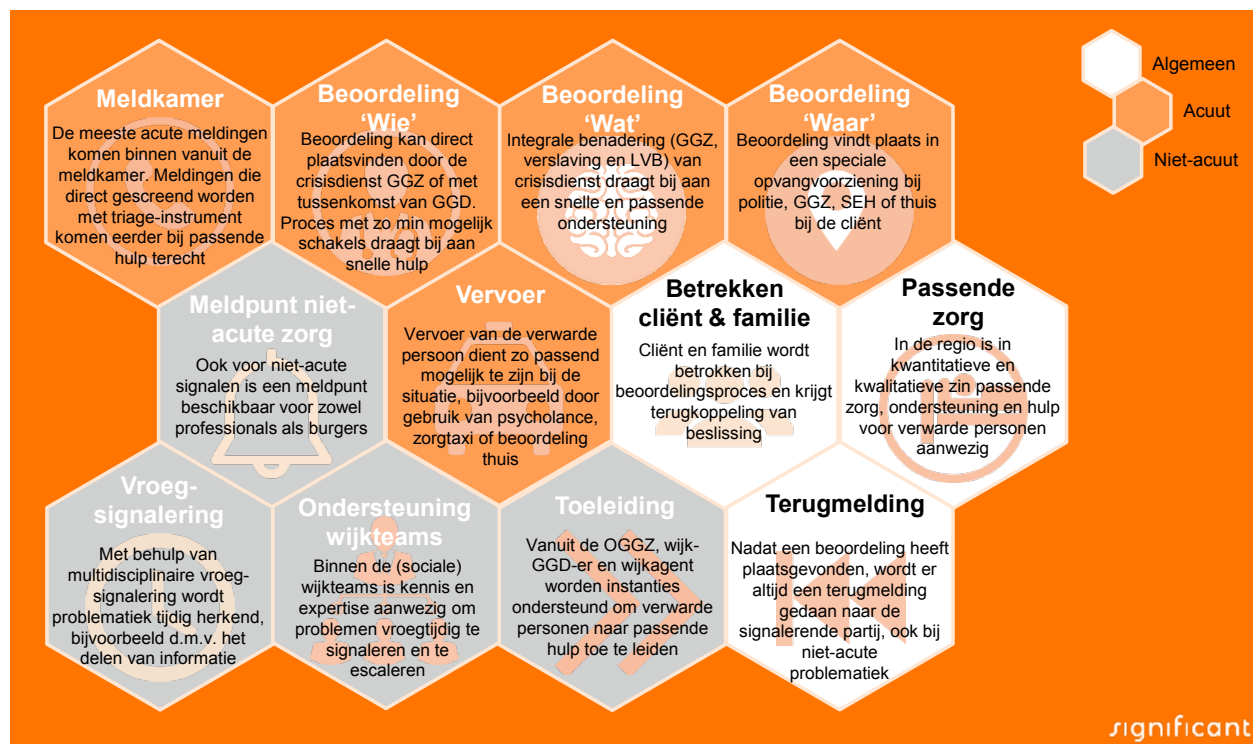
Algemeen

Acuut

Niet-acuut

Meldkamer

De meeste acute meldingen komen binnen vanuit de meldkamer. Meldingen die direct gescreend worden met triage-instrument komen eerder bij passende hulp terecht

Beoordeling 'Wie'

Beoordeling kan direct plaatsvinden door de crisisdienst GGZ of met tussenkomst van GGD. Proces met zo min mogelijk schakels draagt bij aan snelle hulp

Beoordeling 'Wat'

Integrale benadering (GGZ, verslaving en LVB) van crisisdienst draagt bij aan een snelle en passende ondersteuning

Beoordeling 'Waar'

Beoordeling vindt plaats in een speciale opvangvoorziening bij politie, GGZ, SEH of thuis bij de cliënt

Meldpunt niet-acute zorg

Ook voor niet-acute signalen is een meldpunt beschikbaar voor zowel professionals als burgers

Vervoer

Vervoer van de verwarde persoon dient zo passend mogelijk te zijn bij de situatie, bijvoorbeeld door gebruik van psycholance, zorgtaxi of beoordeling thuis

Betrekken cliënt & familie

Cliënt en familie wordt betrokken bij beoordelingsproces en krijgt terugkoppeling van beslissing

Passende zorg

In de regio is in kwantitatieve en kwalitatieve zin passende zorg, ondersteuning en hulp voor verwarde personen aanwezig

Vroeg-signalering

Met behulp van multidisciplinaire vroeg-signalering wordt problematiek tijdig herkend, bijvoorbeeld d.m.v. het delen van informatie

Ondersteuning wijkteams

Binnen de (sociale) wijkteams is kennis en expertise aanwezig om problemen vroegtijdig te signaleren en te escaleren

Toeleiding

Vanuit de OGGZ, wijk-GGD-er en wijkagent worden instanties ondersteund om verwarde personen naar passende hulp toe te leiden

Terugmelding

Nadat een beoordeling heeft plaatsgevonden, wordt er altijd een terugmelding gedaan naar de signalerende partij, ook bij niet-acute problematiek

significant